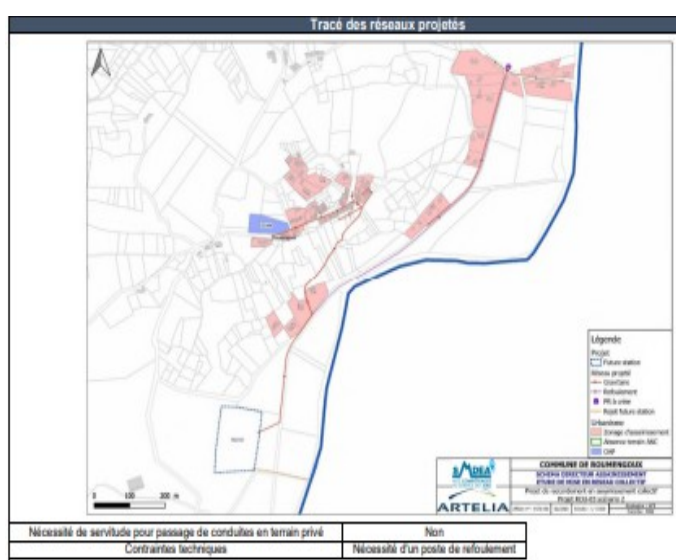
Tracé des réseaux projetés

Légende
Projet
Future station
Réseau projeté
Gravitaire
Refoulement
PR à créer
Rejet future station
Urbanisme
Zonage d'assainissement
Absence terrain ANC
CHP

COMMUNE DE ROUMENGOUX
SCHEMA DIRECTEUR ASSAINISSEMENT
ETUDE DE MISE EN RESEAU COLLECTIF
Projet de raccordement en assainissement collectif
Projet ROU-03 variante 2

SMDEA
ARTELIA

0 100 200 m

| Nécessité de servitude pour passage de conduites en terrain privé | Non |
|---|---|
| Contraintes techniques | Nécessité d'un poste de refoulement |